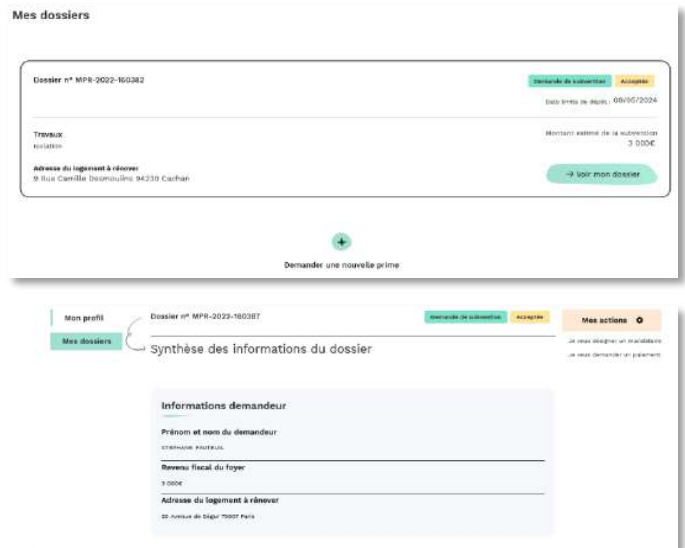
Mes dossiers

Dossier n° MPR-2022-160382

Demande de subvention Acceptée

Date limite de dépôt : 08/05/2024

Travaux
Isolation

Montant estimé de la subvention
3 000€

Adresse du logement à rénover
9 Rue Camille Desmoulins 94230 Cachan

→ Voir mon dossier

+

Demander une nouvelle prime

Mon profil

Mes dossiers

Dossier n° MPR-2022-160387

Demande de subvention Acceptée

Mes actions

Je veux désigner un mandataire

Je veux demander un paiement

Synthèse des informations du dossier

Informations demandeur

Prénom et nom du demandeur

STEPHANE PAUTEUIL

Revenu fiscal du foyer

3 000€

Adresse du logement à rénover

20 Avenue de Ségur 75007 Paris